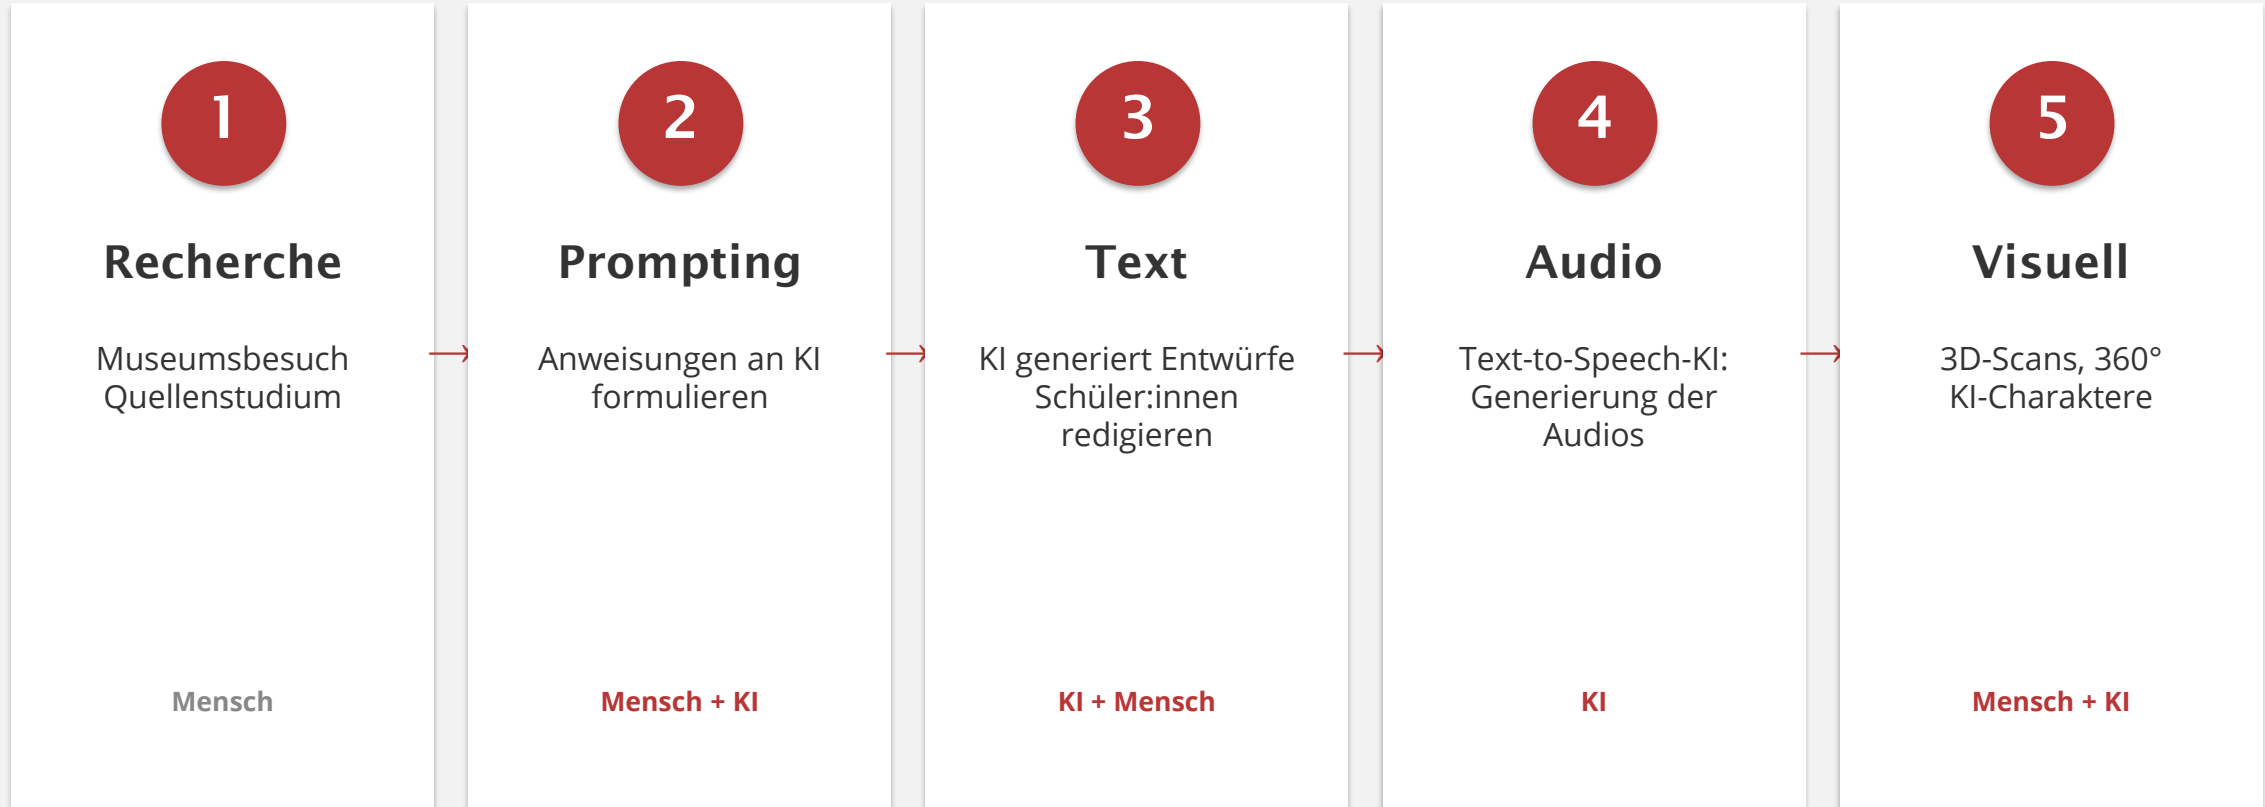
1

Recherche

Museumsbesuch
Quellenstudium

Mensch

2

Prompting

Anweisungen an KI formulieren

Mensch + KI

3

Text

KI generiert Entwürfe
Schüler:innen redigieren

KI + Mensch

4

Audio

Text-to-Speech-KI: Generierung der Audios

KI

5

Visuell

3D-Scans, 360°
KI-Charaktere

Mensch + KI